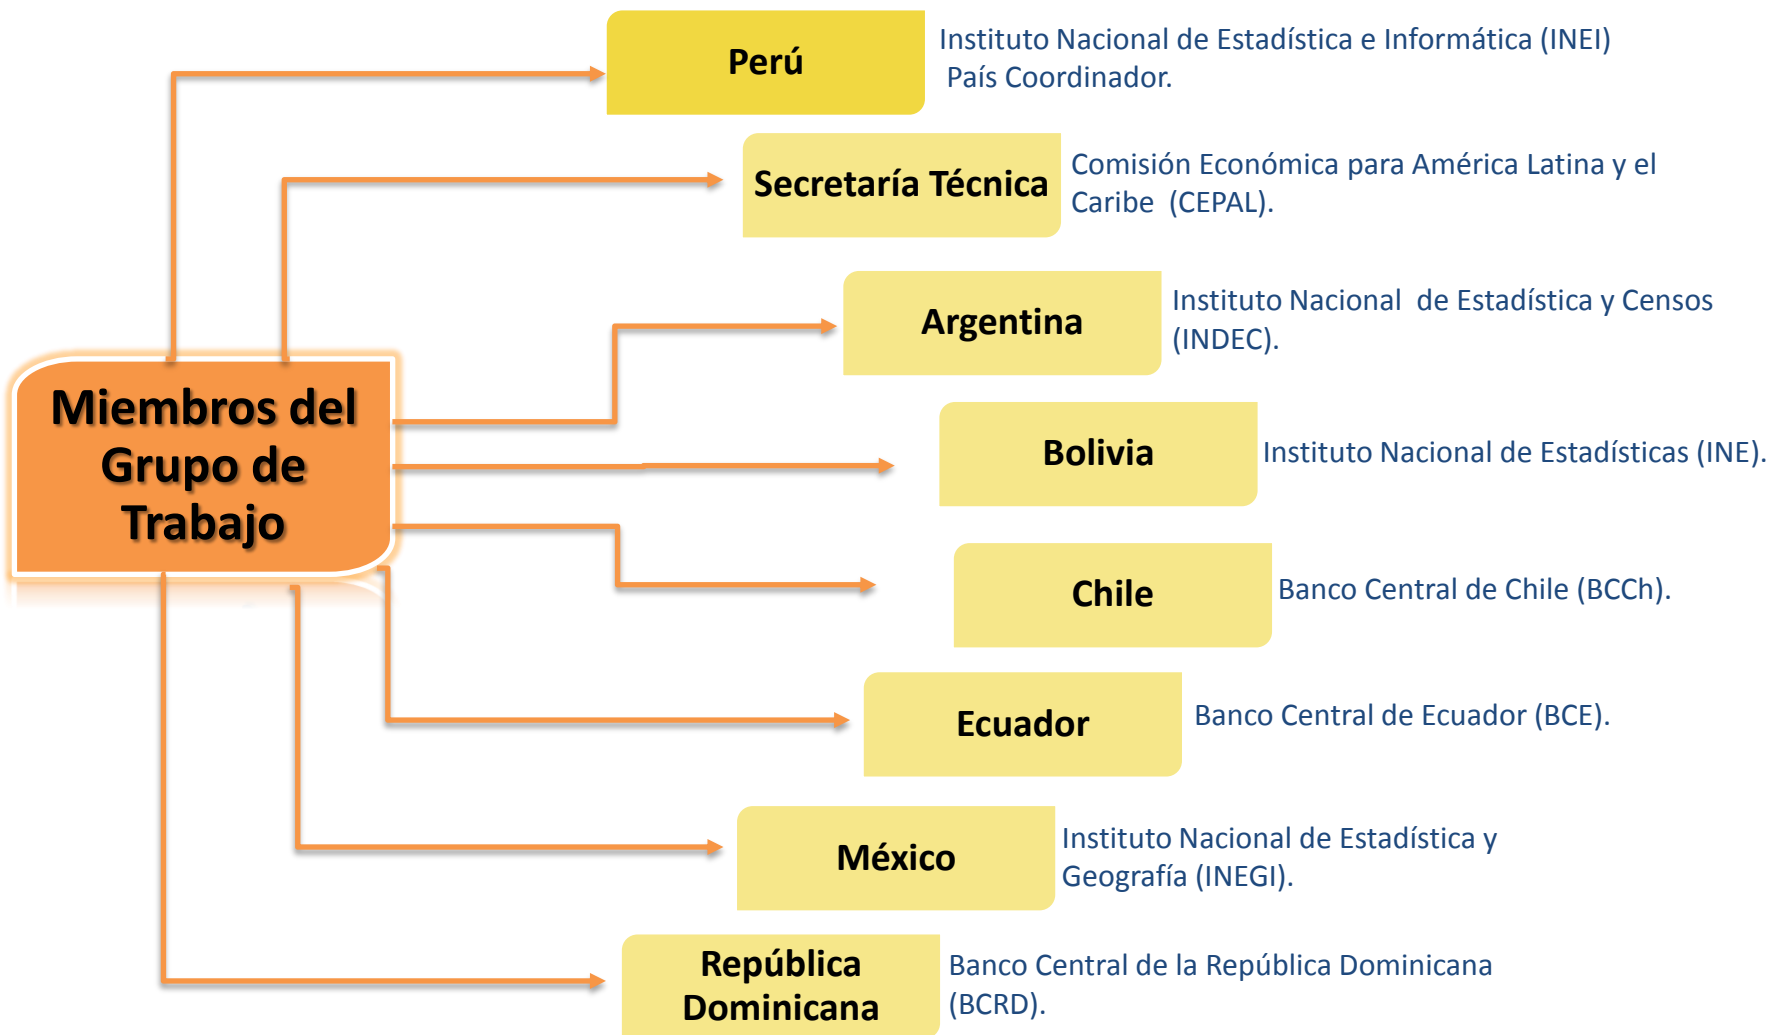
Miembros del Grupo de Trabajo

Perú

Instituto Nacional de Estadística e Informática (INEI) País Coordinador.

Secretaría Técnica

Comisión Económica para América Latina y el Caribe (CEPAL).

Argentina

Instituto Nacional de Estadística y Censos (INDEC).

Bolivia

Instituto Nacional de Estadísticas (INE).

Chile

Banco Central de Chile (BCCh).

Ecuador

Banco Central de Ecuador (BCE).

México

Instituto Nacional de Estadística y Geografía (INEGI).

República Dominicana

Banco Central de la República Dominicana (BCRD).